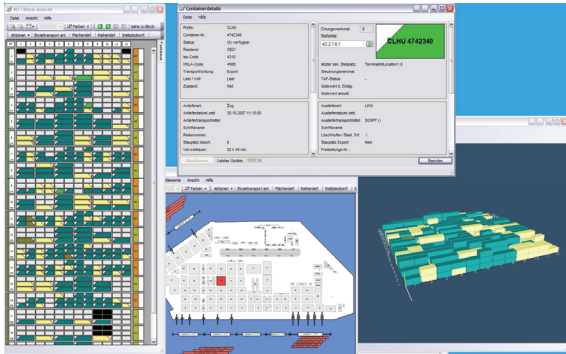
Datei Ansicht Hilfe

Farben
Aktionen Einzeltransport anl. Flächendef. Reihendef. Stellplatzdef.

Containerdetails

Datei Hilfe

Prefix CLHU
Container-Nr. 4742340
Status (0) verfügbar
Reederei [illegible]
Iso-Code 4310
HHLA-Code 4M00
Transportrichtung Export
Leer / Voll Leer
Zustand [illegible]

Ortungsnummer 0
Stellplatz
40.2.7-0.1

CLHU 4742340

letzter bek. Stellplatz TerminalsLocation1.0
Steuerungsmerkmal
TAF-Status
Sperrvermerk
Sperrvermerk aktuell

Anlieferart Zug
Anlieferungszeit 30.10.2007 11:10:00
Anliefertransportmittel
Schiffsname
Reisenummer
Bereitstellung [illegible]
Verweildauer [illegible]

Auslieferart LKW
Auslieferungszeit
Auslieferungsmittel ECHFT ()
Schiffsname
Löschhafen / Best. Ort /
Staupläzt Export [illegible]
Freistellungs-Nr.

Letztes Update: 11:07:24
Beenden

Datei Ansicht Hilfe
Farben Aktionen Einzeltransport anl. Flächendef. Reihendef. Stellplatzdef.